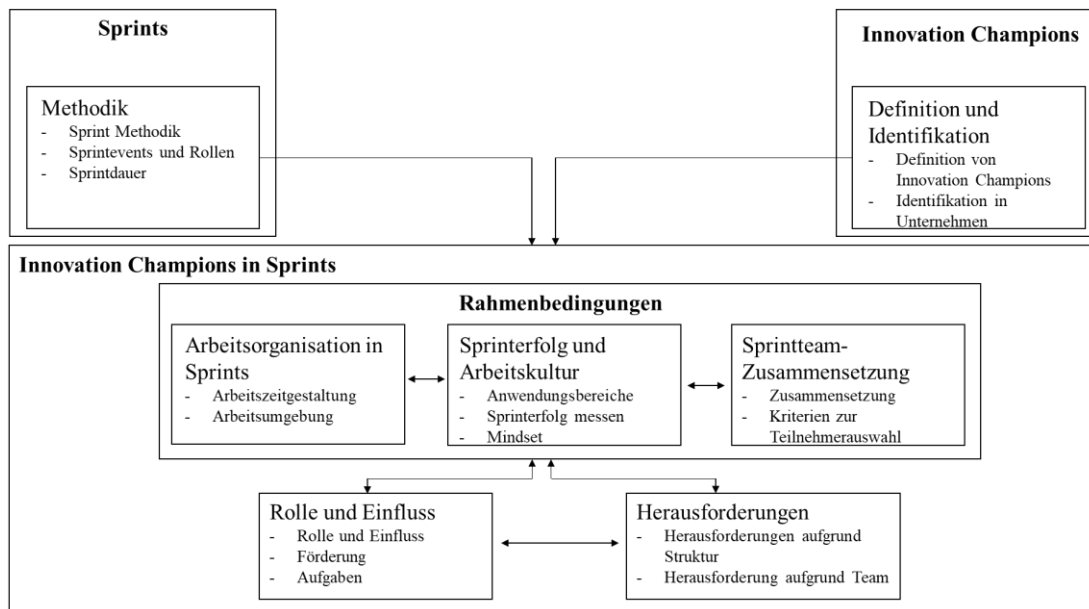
Sprints

Methodik
- Sprint Methodik
- Sprintevents und Rollen
- Sprintdauer

Innovation Champions

Definition und Identifikation
- Definition von Innovation Champions
- Identifikation in Unternehmen

Innovation Champions in Sprints

Rahmenbedingungen

Arbeitsorganisation in Sprints
- Arbeitszeitgestaltung
- Arbeitsumgebung

Sprinterfolg und Arbeitskultur
- Anwendungsbereiche
- Sprinterfolg messen
- Mindset

Sprintteam-Zusammensetzung
- Zusammensetzung
- Kriterien zur Teilnehmerauswahl

Rolle und Einfluss
- Rolle und Einfluss
- Förderung
- Aufgaben

Herausforderungen
- Herausforderungen aufgrund Struktur
- Herausforderung aufgrund Team